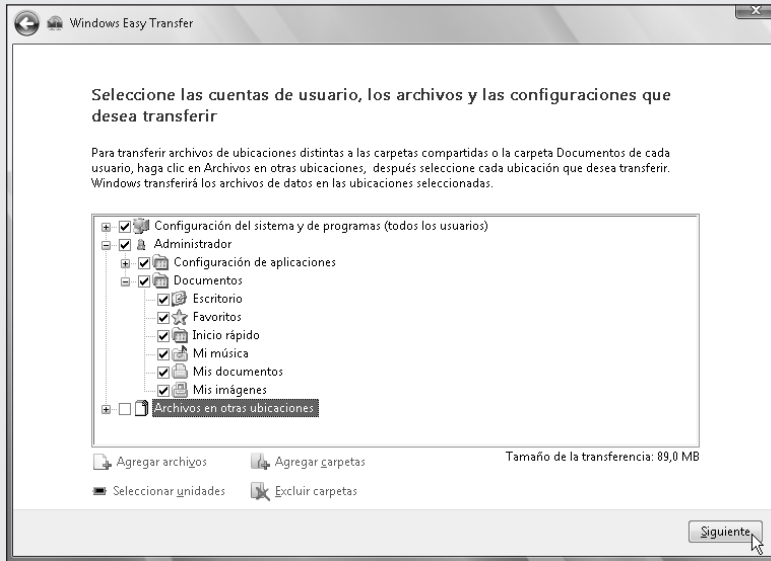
Windows Easy Transfer

Seleccione las cuentas de usuario, los archivos y las configuraciones que desea transferir

Para transferir archivos de ubicaciones distintas a las carpetas compartidas o la carpeta Documentos de cada usuario, haga clic en Archivos en otras ubicaciones, después seleccione cada ubicación que desea transferir. Windows transferirá los archivos de datos en las ubicaciones seleccionadas.

Configuración del sistema y de programas (todos los usuarios)
Administrador
Configuración de aplicaciones
Documentos
Escritorio
Favoritos
Inicio rápido
Mi música
Mis documentos
Mis imágenes
Archivos en otras ubicaciones

Agregar archivos
Agregar carpetas
Tamaño de la transferencia: 89,0 MB
Seleccionar unidades
Excluir carpetas

Siguiente